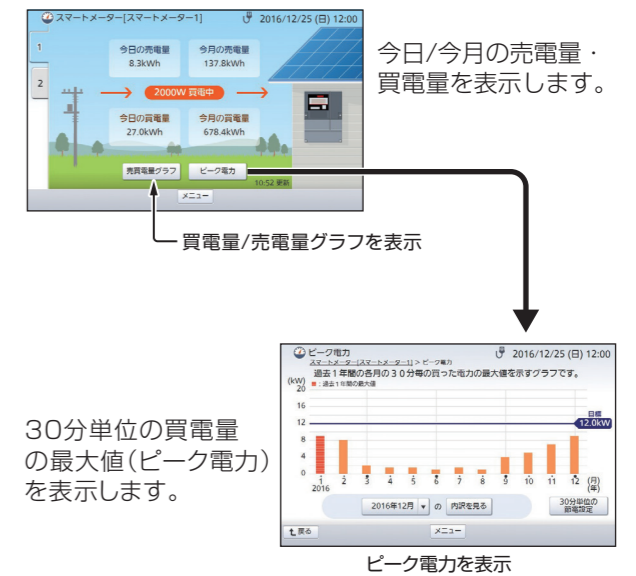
スマートメーター[スマートメーター1]
2016/12/25 (日) 12:00

1
2

今日の売電量
8.3kWh

今月の売電量
137.8kWh

2000W 買電中

今日の買電量
27.0kWh

今月の買電量
678.4kWh

売買電量グラフ
ピーク電力
10:52 更新
メニュー

今日/今月の売電量・買電量を表示します。

買電量/売電量グラフを表示

ピーク電力
スマートメーター[スマートメーター1] > ピーク電力
2016/12/25 (日) 12:00

過去１年間の各月の３０分毎の買った電力の最大値を示すグラフです。

(kW)
■：過去１年間の最大値
20
16
12
8
4
0

目標
12.0kW

1
2016
2
3
4
5
6
7
8
9
10
11
12
(月)
(年)

2016年12月
の
内訳を見る
30分単位の節電設定

戻る
メニュー

30分単位の買電量の最大値(ピーク電力)を表示します。

ピーク電力を表示